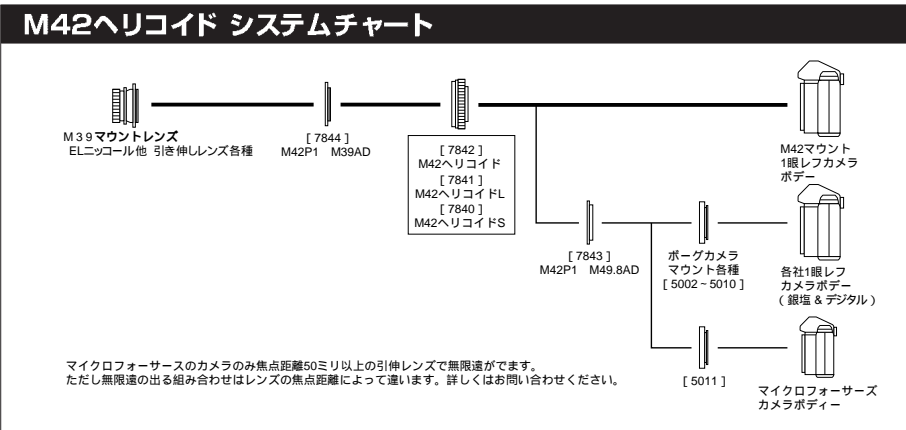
M42ヘリコイド システムチャート

M３９マウントレンズ
ELニッコール他 引き伸しレンズ各種

[ 7844 ]
M42P1 M39AD

[ 7842 ]
M42ヘリコイド
[ 7841 ]
M42ヘリコイドL
[ 7840 ]
M42ヘリコイドS

M42マウント
1眼レフカメラ
ボデー

[ 7843 ]
M42P1 M49.8AD

ボーグカメラ
マウント各種
[ 5002 ~ 5010 ]

各社1眼レフ
カメラボデー
( 銀塩 & デジタル )

[ 5011 ]

マイクロフォーサーズ
カメラボディー

マイクロフォーサースのカメラのみ焦点距離50ミリ以上の引伸レンズで無限遠がでます。
ただし無限遠の出る組み合わせはレンズの焦点距離によって違います。詳しくはお問い合わせください。